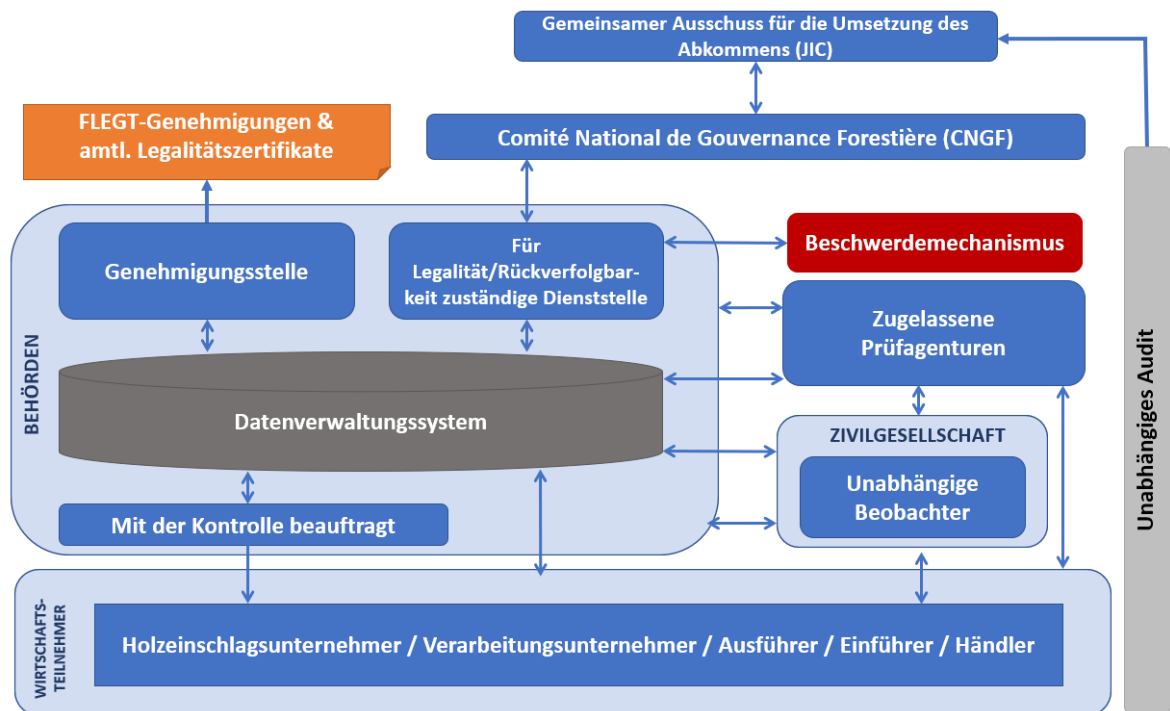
Gemeinsamer Ausschuss für die Umsetzung des Abkommens (JIC)

FLEGT-Genehmigungen & amtl. Legalitätszertifikate

Comité National de Gouvernance Forestière (CNGF)

Genehmigungsstelle

Für Legalität/Rückverfolgbarkeit zuständige Dienststelle

Beschwerdemechanismus

Zugelassene Prüfagenturen

BEHÖRDEN

Datenverwaltungssystem

ZIVILGESELLSCHAFT

Unabhängige Beobachter

Mit der Kontrolle beauftragt

Unabhängiges Audit

WIRTSCHAFTS-TEILNEHMER

Holzeinschlagsunternehmer / Verarbeitungsunternehmer / Ausführer / Einführer / Händler